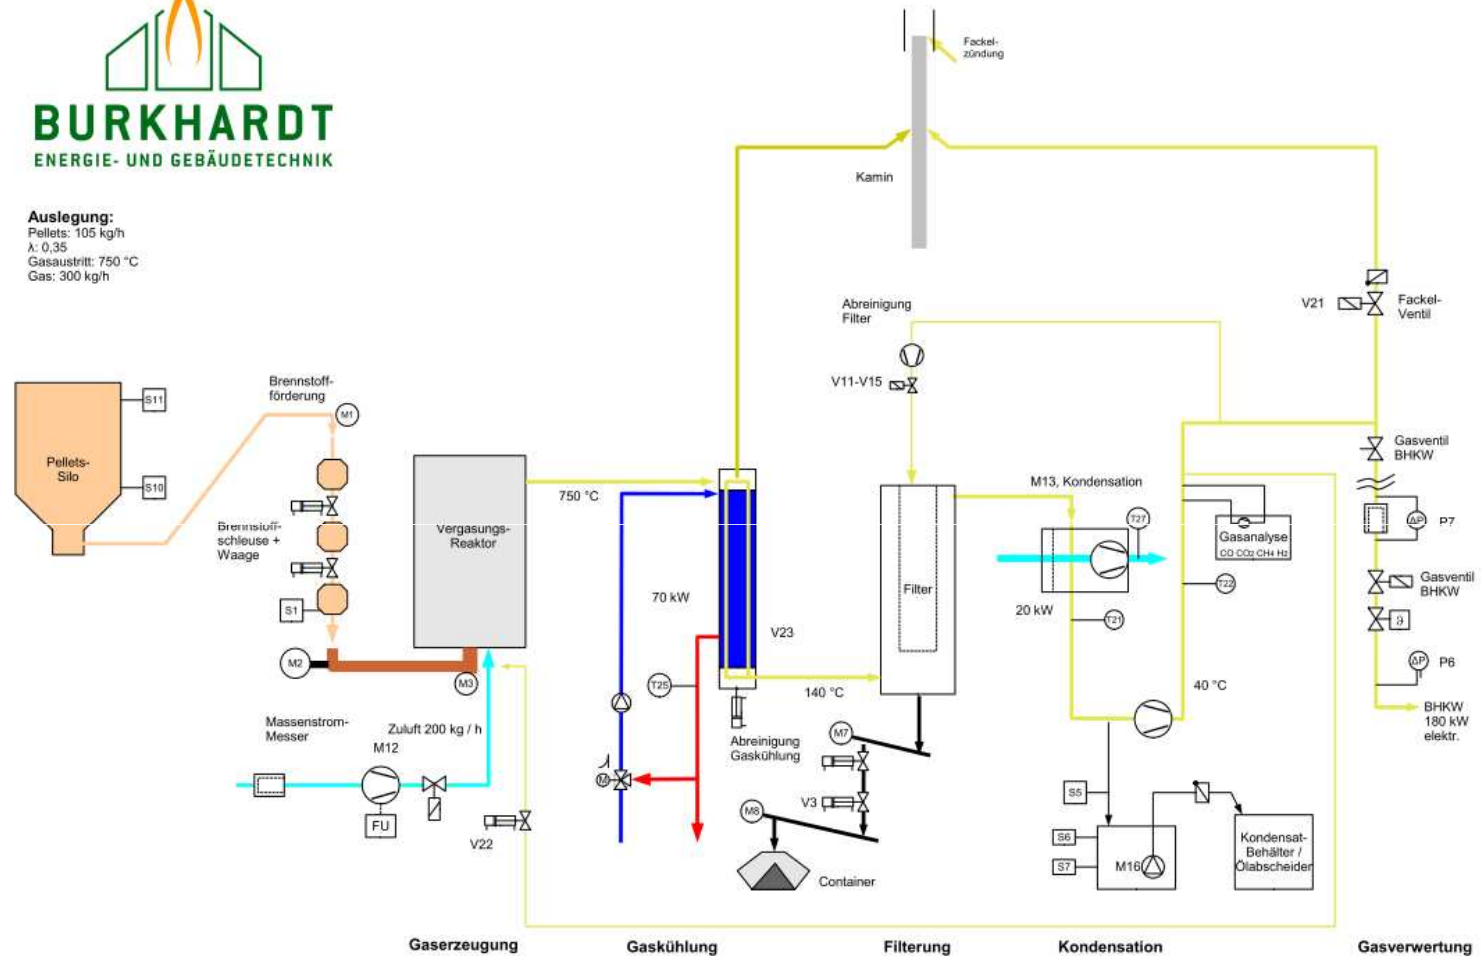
BURKHARDT
ENERGIE- UND GEBÄUDETECHNIK

Auslegung:
Pellets: 105 kg/h
λ: 0,35
Gasaustritt: 750 °C
Gas: 300 kg/h

Fackel-zündung

Kamin

Abreinigung Filter

V11-V15

V21

Fackel-Ventil

Pellets-Silo

S11

S10

Brennstoff-förderung

M1

Brennstoff-schleuse + Waage

S1

M2

Vergasungs-Reaktor

M3

750 °C

70 kW

V23

T25

140 °C

Abreinigung Gaskühlung

Filter

M13, Kondensation

T27

Gasanalyse
CO CO2 CH4 H2

T22

20 kW

T21

40 °C

Gasventil BHKW

P7

Gasventil BHKW

P6

BHKW 180 kW elektr.

Massenstrom-Messer

M12

Zuluft 200 kg / h

FU

V22

M7

V3

M8

Container

S5

S6

S7

M16

Kondensat-Behälter / Ölabscheider

Gaserzeugung

Gaskühlung

Filterung

Kondensation

Gasverwertung